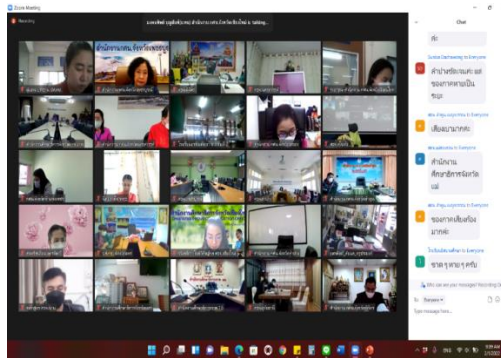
Zoom Meeting

Recording

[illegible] is talking...

Chat

ค่ะ

Sunisa Darbwang to Everyone

สำนักสพฐ.และ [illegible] ขอบคุณหลายเป็น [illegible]

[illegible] to Everyone

เสียงเบามากค่ะ

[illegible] to Everyone

สำนักงานศึกษาธิการจังหวัด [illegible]

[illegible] to Everyone

ขอบคุณเสียงดังมากค่ะ

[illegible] to Everyone

ขาดๆ หายๆ ครับ

Who can see your messages? Recording On

To: Everyone

Type message here...